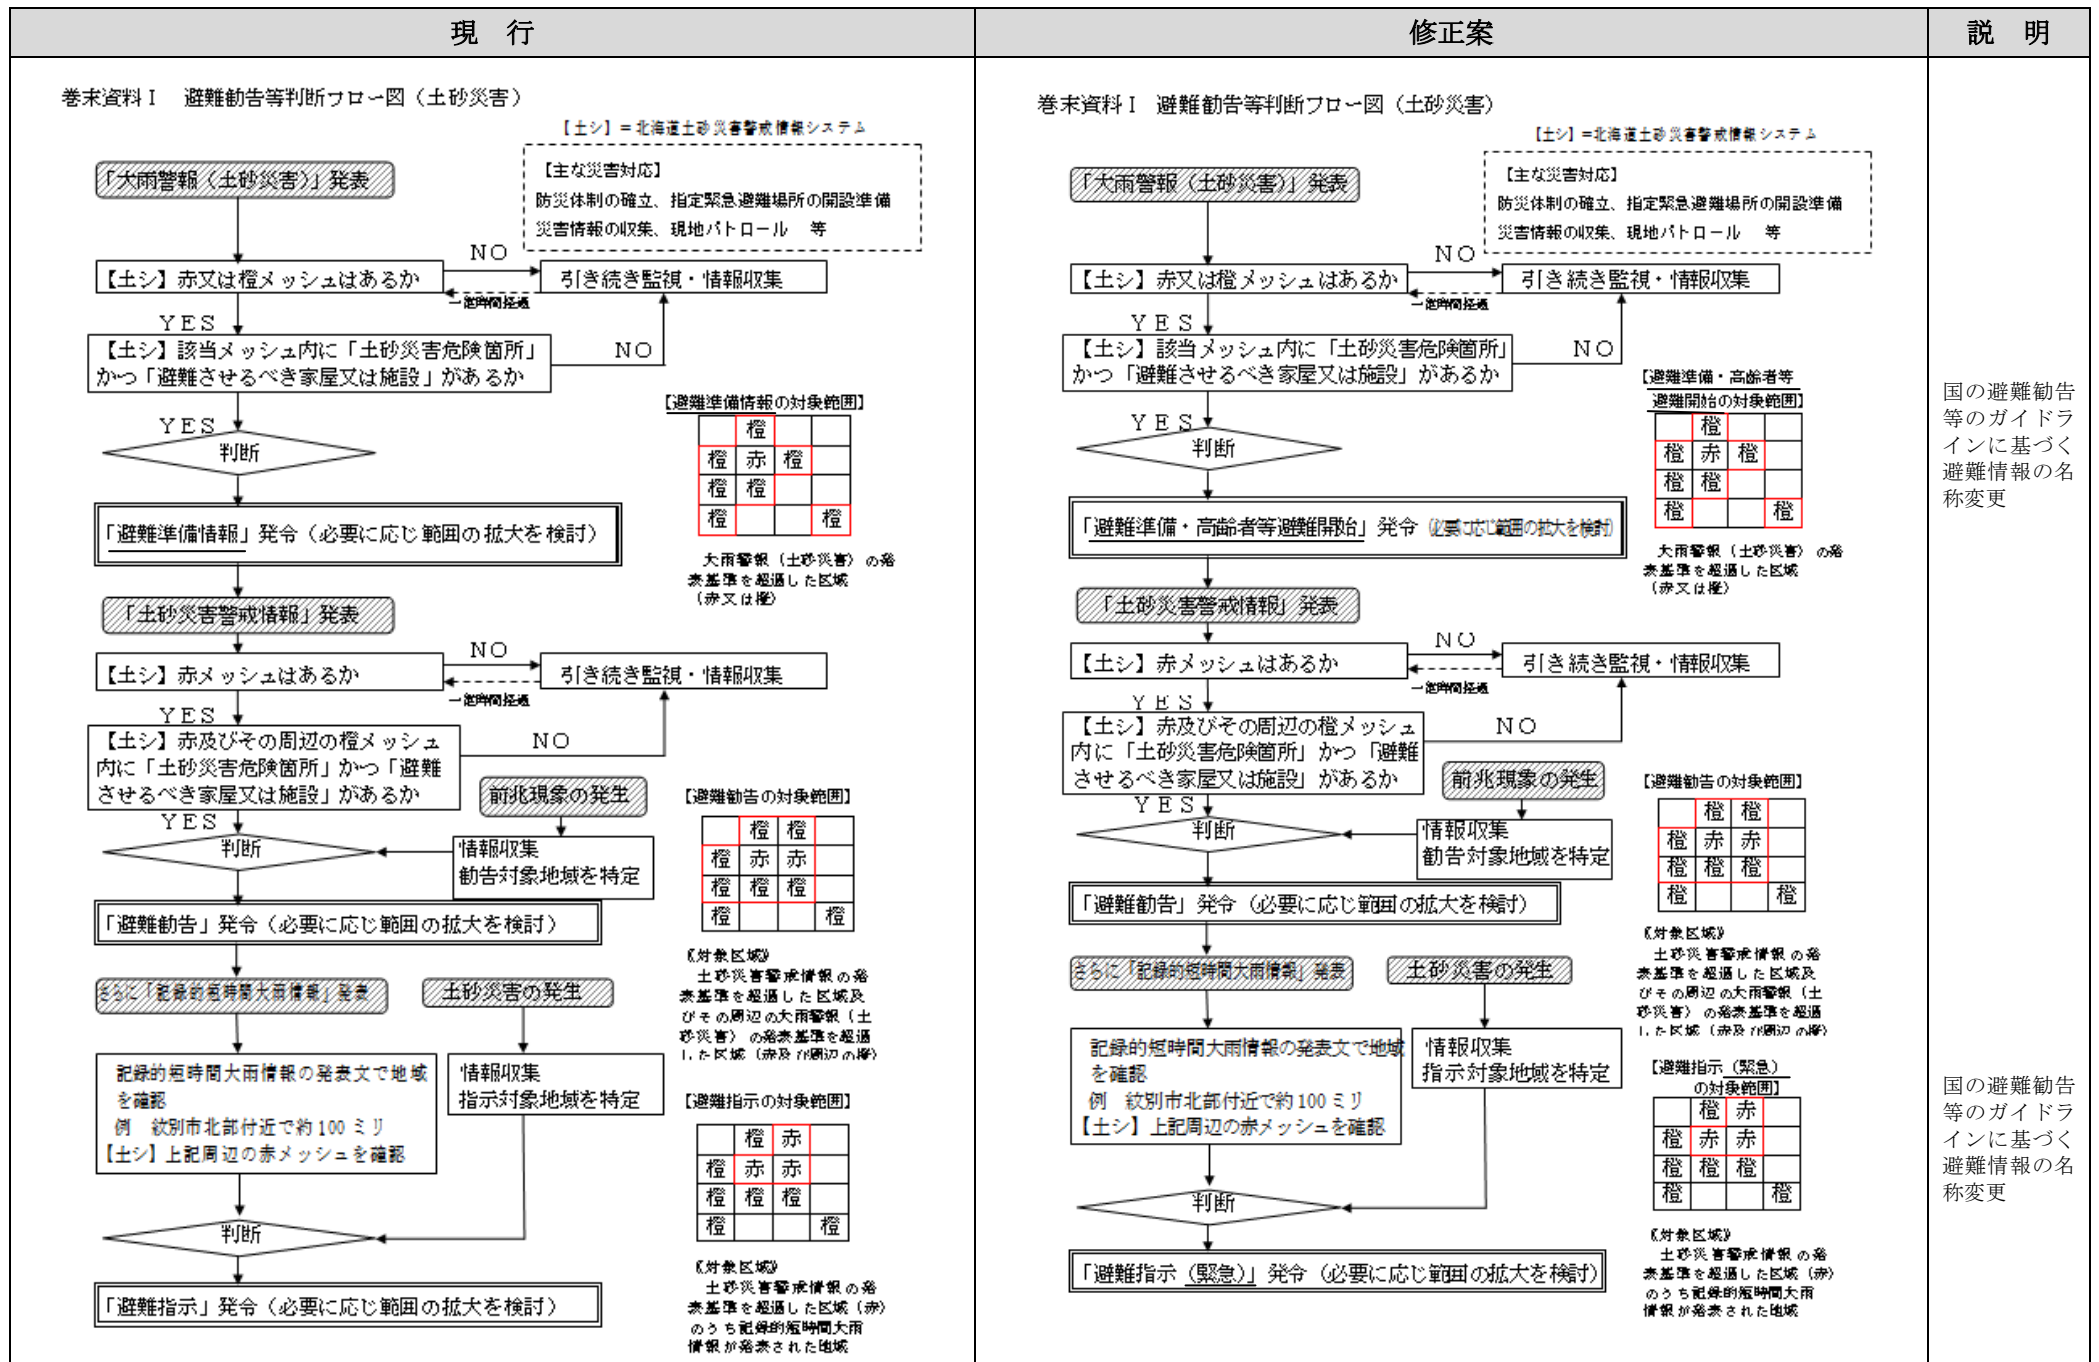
| 現　行 | 修正案 | 説　明 |
|---|---|---|

巻末資料Ⅰ　避難勧告等判断フロー図（土砂災害）

【土シ】＝北海道土砂災害警戒情報システム

【主な災害対応】
防災体制の確立、指定緊急避難場所の開設準備
災害情報の収集、現地パトロール　等

「大雨警報（土砂災害）」発表

【土シ】赤又は橙メッシュはあるか

NO

引き続き監視・情報収集

一定時間経過

YES

【土シ】該当メッシュ内に「土砂災害危険箇所」かつ「避難させるべき家屋又は施設」があるか

NO

YES

判断

【避難準備情報の対象範囲】

| | 橙 | | |
|---|---|---|---|
| 橙 | 赤 | 橙 | |
| 橙 | 橙 | | |
| 橙 | | | 橙 |

大雨警報（土砂災害）の発表基準を超過した区域（赤又は橙）

「避難準備情報」発令（必要に応じ範囲の拡大を検討）

「土砂災害警戒情報」発表

【土シ】赤メッシュはあるか

NO

引き続き監視・情報収集

一定時間経過

YES

【土シ】赤及びその周辺の橙メッシュ内に「土砂災害危険箇所」かつ「避難させるべき家屋又は施設」があるか

NO

前兆現象の発生

YES

判断

情報収集
勧告対象地域を特定

【避難勧告の対象範囲】

| | 橙 | 橙 | |
|---|---|---|---|
| 橙 | 赤 | 赤 | |
| 橙 | 橙 | 橙 | |
| 橙 | | | 橙 |

《対象区域》
土砂災害警戒情報の発表基準を超過した区域及びその周辺の大雨警報（土砂災害）の発表基準を超過した区域（赤及び周辺の橙）

「避難勧告」発令（必要に応じ範囲の拡大を検討）

さらに「記録的短時間大雨情報」発表

土砂災害の発生

記録的短時間大雨情報の発表文で地域を確認
例　紋別市北部付近で約 100 ミリ
【土シ】上記周辺の赤メッシュを確認

情報収集
指示対象地域を特定

【避難指示の対象範囲】

| | 橙 | 赤 | |
|---|---|---|---|
| 橙 | 赤 | 赤 | |
| 橙 | 橙 | 橙 | |
| 橙 | | | 橙 |

判断

《対象区域》
土砂災害警戒情報の発表基準を超過した区域（赤）のうち記録的短時間大雨情報が発表された地域

「避難指示」発令（必要に応じ範囲の拡大を検討）

巻末資料Ⅰ　避難勧告等判断フロー図（土砂災害）

【土シ】＝北海道土砂災害警戒情報システム

【主な災害対応】
防災体制の確立、指定緊急避難場所の開設準備
災害情報の収集、現地パトロール　等

「大雨警報（土砂災害）」発表

【土シ】赤又は橙メッシュはあるか

NO

引き続き監視・情報収集

一定時間経過

YES

【土シ】該当メッシュ内に「土砂災害危険箇所」かつ「避難させるべき家屋又は施設」があるか

NO

【避難準備・高齢者等避難開始の対象範囲】

| | 橙 | | |
|---|---|---|---|
| 橙 | 赤 | 橙 | |
| 橙 | 橙 | | |
| 橙 | | | 橙 |

YES

判断

大雨警報（土砂災害）の発表基準を超過した区域（赤又は橙）

「避難準備・高齢者等避難開始」発令（必要に応じ範囲の拡大を検討）

「土砂災害警戒情報」発表

【土シ】赤メッシュはあるか

NO

引き続き監視・情報収集

一定時間経過

YES

【土シ】赤及びその周辺の橙メッシュ内に「土砂災害危険箇所」かつ「避難させるべき家屋又は施設」があるか

NO

前兆現象の発生

【避難勧告の対象範囲】

| | 橙 | 橙 | |
|---|---|---|---|
| 橙 | 赤 | 赤 | |
| 橙 | 橙 | 橙 | |
| 橙 | | | 橙 |

YES

判断

情報収集
勧告対象地域を特定

「避難勧告」発令（必要に応じ範囲の拡大を検討）

《対象区域》
土砂災害警戒情報の発表基準を超過した区域及びその周辺の大雨警報（土砂災害）の発表基準を超過した区域（赤及び周辺の橙）

さらに「記録的短時間大雨情報」発表

土砂災害の発生

【避難指示（緊急）の対象範囲】

| | 橙 | 赤 | |
|---|---|---|---|
| 橙 | 赤 | 赤 | |
| 橙 | 橙 | 橙 | |
| 橙 | | | 橙 |

記録的短時間大雨情報の発表文で地域を確認
例　紋別市北部付近で約 100 ミリ
【土シ】上記周辺の赤メッシュを確認

情報収集
指示対象地域を特定

判断

《対象区域》
土砂災害警戒情報の発表基準を超過した区域（赤）のうち記録的短時間大雨情報が発表された地域

「避難指示（緊急）」発令（必要に応じ範囲の拡大を検討）

国の避難勧告等のガイドラインに基づく避難情報の名称変更

国の避難勧告等のガイドラインに基づく避難情報の名称変更